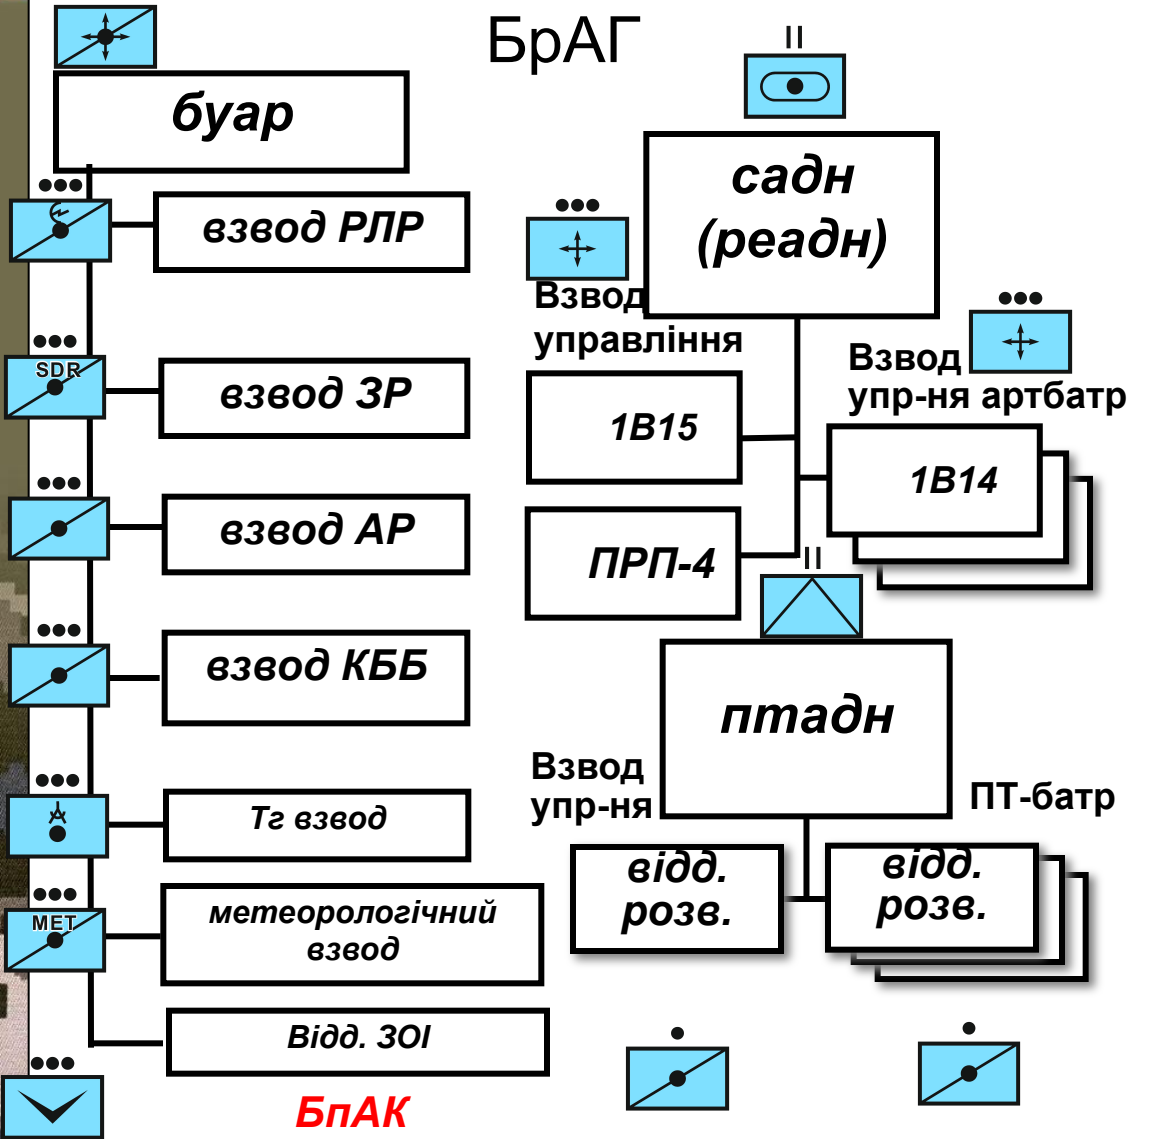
БрАГ

буар

взвод РЛР

SDR

взвод ЗР

взвод АР

взвод КББ

Тг взвод

MET

метеорологічний взвод

Відд. ЗОІ

БпАК

II

садн (реадн)

Взвод управління

Взвод упр-ня артбатр

1В15

1В14

ПРП-4

II

птадн

Взвод упр-ня

ПТ-батр

відд. розв.

відд. розв.